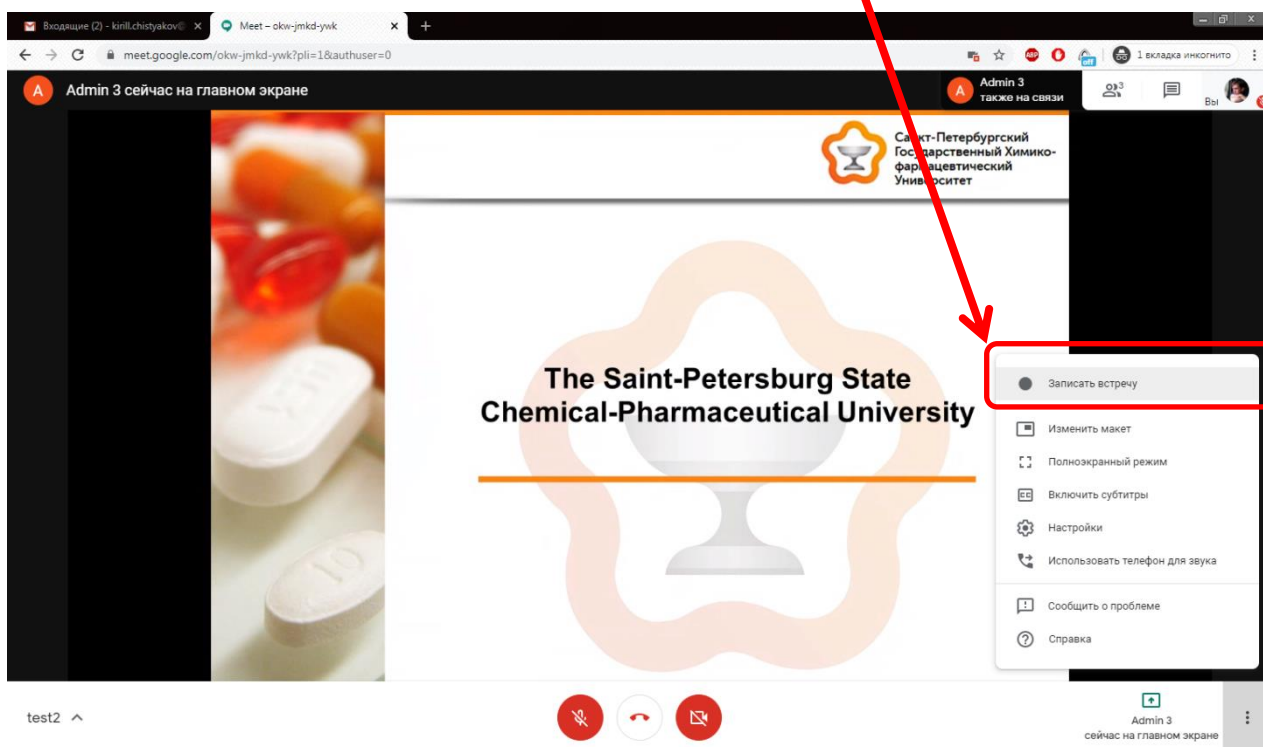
Входящие (2) - kirill.chistyakov@ ×
Meet – okw-jmkd-ywk ×
+

meet.google.com/okw-jmkd-ywk?pli=1&authuser=0

1 вкладка инкогнито

A Admin 3 сейчас на главном экране

A Admin 3 также на связи

3

Вы

Санкт-Петербургский Государственный Химико-фармацевтический Университет

The Saint-Petersburg State Chemical-Pharmaceutical University

Записать встречу
Изменить макет
Полноэкранный режим
Включить субтитры
Настройки
Использовать телефон для звука
Сообщить о проблеме
Справка

test2

Admin 3
сейчас на главном экране